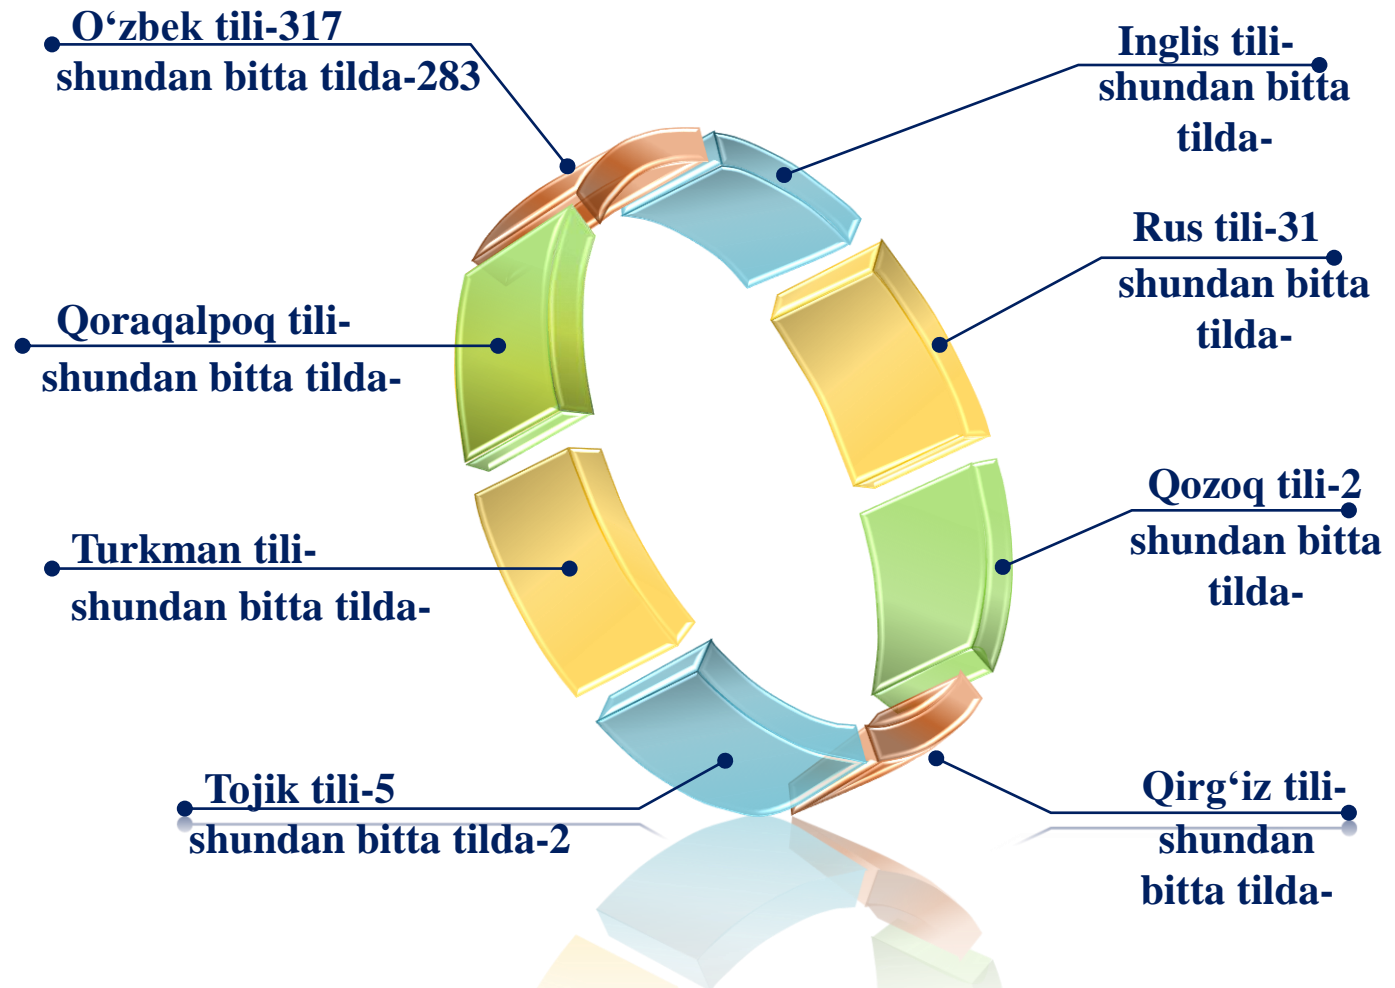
O‘zbek tili-317
shundan bitta tilda-283

Inglis tili-
shundan bitta
tilda-

Rus tili-31
shundan bitta
tilda-

Qoraqalpoq tili-
shundan bitta tilda-

Qozoq tili-2
shundan bitta
tilda-

Turkman tili-
shundan bitta tilda-

Tojik tili-5
shundan bitta tilda-2

Qirg‘iz tili-
shundan
bitta tilda-